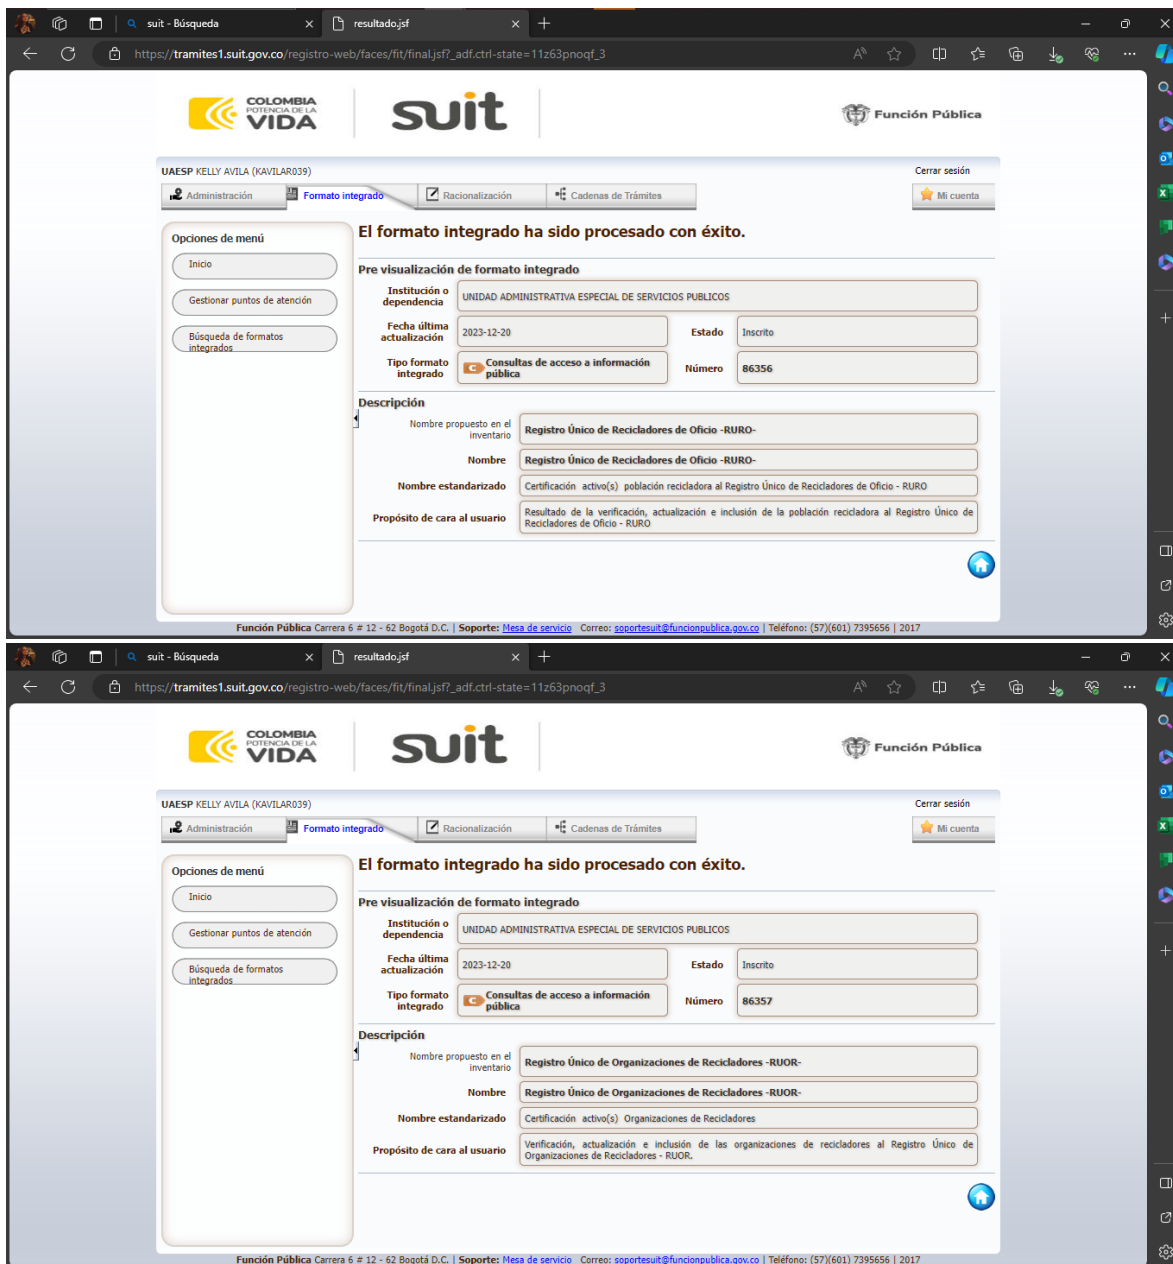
suit - Búsqueda
resultado.jsf
https://tramites1.suit.gov.co/registro-web/faces/fit/final.jsf?_adf.ctrl-state=11z63pnoqf_3

COLOMBIA POTENCIA DE LA VIDA
suit
Función Pública

UAESP KELLY AVILA (KAVILAR039)
Cerrar sesión
Administración | Formato integrado | Racionalización | Cadenas de Trámites | Mi cuenta

Opciones de menú
Inicio
Gestionar puntos de atención
Búsqueda de formatos integrados

El formato integrado ha sido procesado con éxito.

Pre visualización de formato integrado

| Institución o dependencia | UNIDAD ADMINISTRATIVA ESPECIAL DE SERVICIOS PUBLICOS | | |
|---|---|---|---|
| Fecha última actualización | 2023-12-20 | Estado | Inscrito |
| Tipo formato integrado | Consultas de acceso a información pública | Número | 86356 |

Descripción

| Nombre propuesto en el inventario | Registro Único de Recicladores de Oficio -RURO- |
|---|---|
| Nombre | Registro Único de Recicladores de Oficio -RURO- |
| Nombre estandarizado | Certificación activo(s) población recicladora al Registro Único de Recicladores de Oficio - RURO |
| Propósito de cara al usuario | Resultado de la verificación, actualización e inclusión de la población recicladora al Registro Único de Recicladores de Oficio - RURO |

Función Pública Carrera 6 # 12 - 62 Bogotá D.C. | Soporte: Mesa de servicio Correo: soportesuit@funcionpublica.gov.co | Teléfono: (57)(601) 7395656 | 2017

suit - Búsqueda
resultado.jsf
https://tramites1.suit.gov.co/registro-web/faces/fit/final.jsf?_adf.ctrl-state=11z63pnoqf_3

COLOMBIA POTENCIA DE LA VIDA
suit
Función Pública

UAESP KELLY AVILA (KAVILAR039)
Cerrar sesión
Administración | Formato integrado | Racionalización | Cadenas de Trámites | Mi cuenta

Opciones de menú
Inicio
Gestionar puntos de atención
Búsqueda de formatos integrados

El formato integrado ha sido procesado con éxito.

Pre visualización de formato integrado

| Institución o dependencia | UNIDAD ADMINISTRATIVA ESPECIAL DE SERVICIOS PUBLICOS | | |
|---|---|---|---|
| Fecha última actualización | 2023-12-20 | Estado | Inscrito |
| Tipo formato integrado | Consultas de acceso a información pública | Número | 86357 |

Descripción

| Nombre propuesto en el inventario | Registro Único de Organizaciones de Recicladores -RUOR- |
|---|---|
| Nombre | Registro Único de Organizaciones de Recicladores -RUOR- |
| Nombre estandarizado | Certificación activo(s) Organizaciones de Recicladores |
| Propósito de cara al usuario | Verificación, actualización e inclusión de las organizaciones de recicladores al Registro Único de Organizaciones de Recicladores - RUOR. |

Función Pública Carrera 6 # 12 - 62 Bogotá D.C. | Soporte: Mesa de servicio Correo: soportesuit@funcionpublica.gov.co | Teléfono: (57)(601) 7395656 | 2017